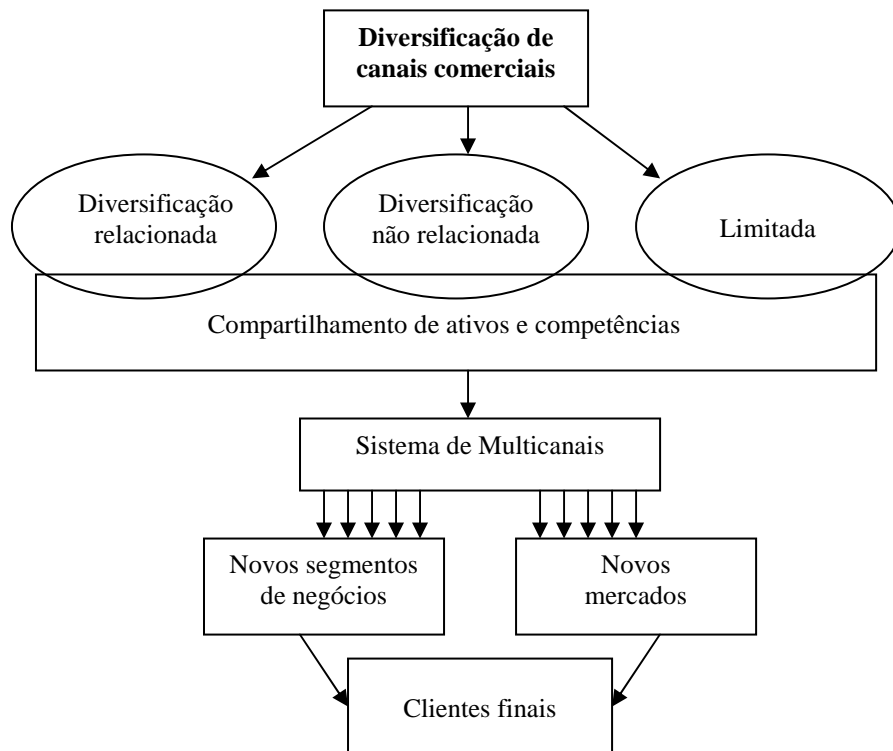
**Diversificação de canais comerciais**

Diversificação relacionada

Diversificação não relacionada

Limitada

Compartilhamento de ativos e competências

Sistema de Multicanais

Novos segmentos de negócios

Novos mercados

Clientes finais